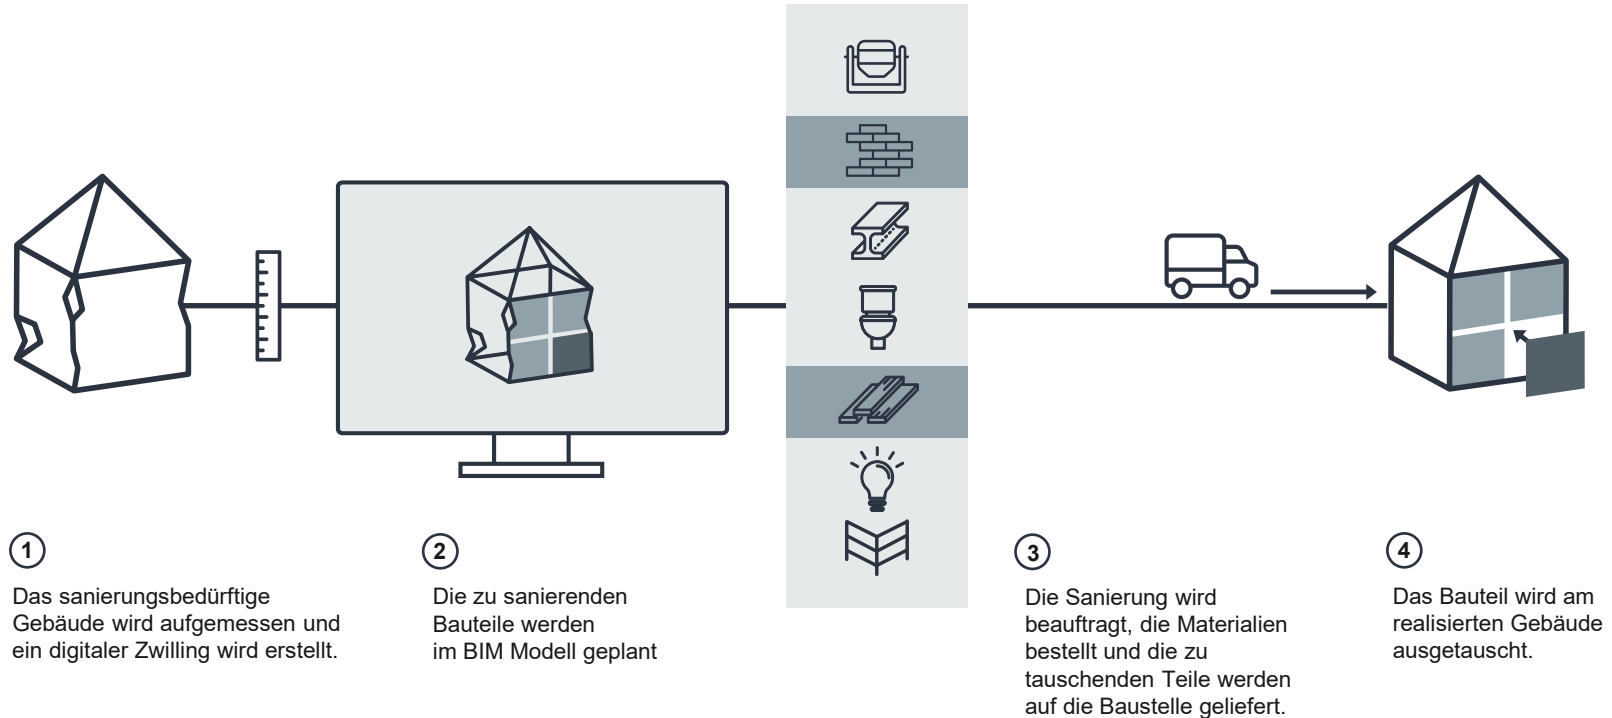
1

Das sanierungsbedürftige Gebäude wird aufgemessen und ein digitaler Zwilling wird erstellt.

2

Die zu sanierenden Bauteile werden im BIM Modell geplant

3

Die Sanierung wird beauftragt, die Materialien bestellt und die zu tauschenden Teile werden auf die Baustelle geliefert.

4

Das Bauteil wird am realisierten Gebäude ausgetauscht.